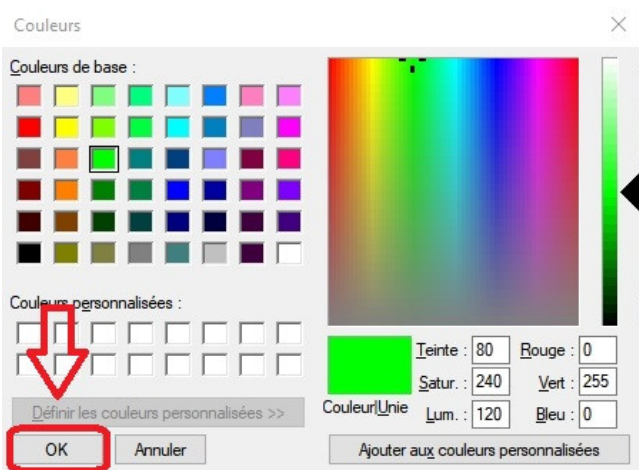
Couleurs

×

Couleurs de base :

Couleurs personnalisées :

Définir les couleurs personnalisées >>

OK

Annuler

Couleur|Unie

Teinte : 80

Satur. : 240

Lum. : 120

Rouge : 0

Vert : 255

Bleu : 0

Ajouter aux couleurs personnalisées